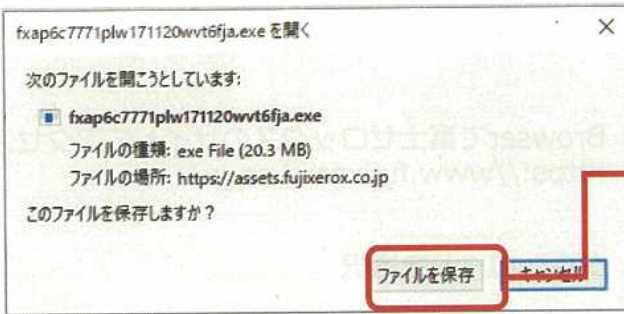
fxap6c7771plw171120wvt6fja.exe を開く

×

次のファイルを開こうとしています:

fxap6c7771plw171120wvt6fja.exe

ファイルの種類: exe File (20.3 MB)

ファイルの場所: https://assets.fujixerox.co.jp

このファイルを保存しますか?

ファイルを保存

キャンセル